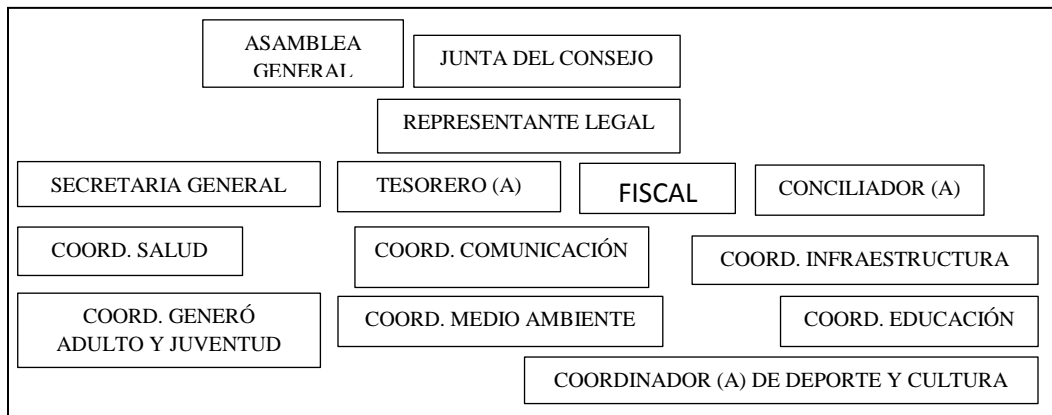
ASAMBLEA GENERAL

JUNTA DEL CONSEJO

REPRESENTANTE LEGAL

SECRETARIA GENERAL

TESORERO (A)

FISCAL

CONCILIADOR (A)

COORD. SALUD

COORD. COMUNICACIÓN

COORD. INFRAESTRUCTURA

COORD. GENERÓ ADULTO Y JUVENTUD

COORD. MEDIO AMBIENTE

COORD. EDUCACIÓN

COORDINADOR (A) DE DEPORTE Y CULTURA